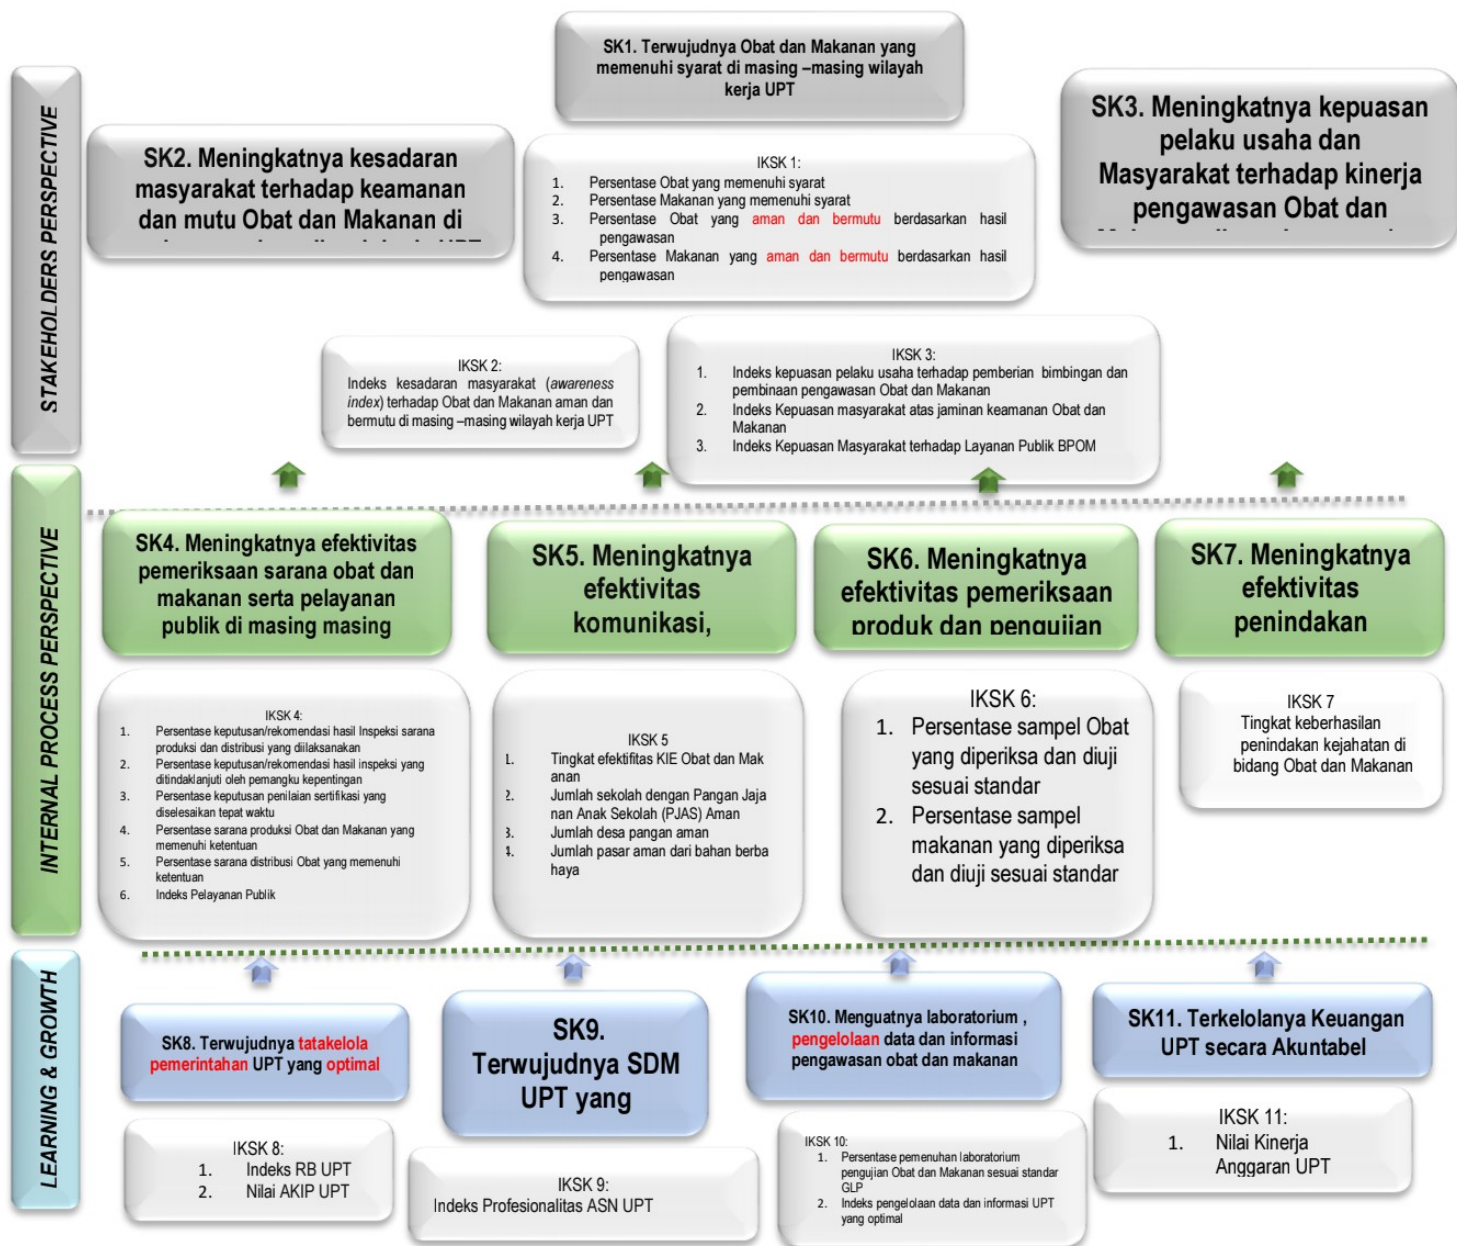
STAKEHOLDERS PERSPECTIVE

SK1. Terwujudnya Obat dan Makanan yang memenuhi syarat di masing –masing wilayah kerja UPT

SK2. Meningkatnya kesadaran masyarakat terhadap keamanan dan mutu Obat dan Makanan di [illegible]

IKSK 1:
1. Persentase Obat yang memenuhi syarat
2. Persentase Makanan yang memenuhi syarat
3. Persentase Obat yang aman dan bermutu berdasarkan hasil pengawasan
4. Persentase Makanan yang aman dan bermutu berdasarkan hasil pengawasan

SK3. Meningkatnya kepuasan pelaku usaha dan Masyarakat terhadap kinerja pengawasan Obat dan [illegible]

IKSK 2:
Indeks kesadaran masyarakat (awareness index) terhadap Obat dan Makanan aman dan bermutu di masing –masing wilayah kerja UPT

IKSK 3:
1. Indeks kepuasan pelaku usaha terhadap pemberian bimbingan dan pembinaan pengawasan Obat dan Makanan
2. Indeks Kepuasan masyarakat atas jaminan keamanan Obat dan Makanan
3. Indeks Kepuasan Masyarakat terhadap Layanan Publik BPOM

INTERNAL PROCESS PERSPECTIVE

SK4. Meningkatnya efektivitas pemeriksaan sarana obat dan makanan serta pelayanan publik di masing masing

SK5. Meningkatnya efektivitas komunikasi,

SK6. Meningkatnya efektivitas pemeriksaan produk dan pengujian

SK7. Meningkatnya efektivitas penindakan

IKSK 4:
1. Persentase keputusan/rekomendasi hasil Inspeksi sarana produksi dan distribusi yang dilaksanakan
2. Persentase keputusan/rekomendasi hasil inspeksi yang ditindaklanjuti oleh pemangku kepentingan
3. Persentase keputusan penilaian sertifikasi yang diselesaikan tepat waktu
4. Persentase sarana produksi Obat dan Makanan yang memenuhi ketentuan
5. Persentase sarana distribusi Obat yang memenuhi ketentuan
6. Indeks Pelayanan Publik

IKSK 5
1. Tingkat efektifitas KIE Obat dan Makanan
2. Jumlah sekolah dengan Pangan Jajanan Anak Sekolah (PJAS) Aman
3. Jumlah desa pangan aman
4. Jumlah pasar aman dari bahan berbahaya

IKSK 6:
1. Persentase sampel Obat yang diperiksa dan diuji sesuai standar
2. Persentase sampel makanan yang diperiksa dan diuji sesuai standar

IKSK 7
Tingkat keberhasilan penindakan kejahatan di bidang Obat dan Makanan

LEARNING & GROWTH

SK8. Terwujudnya tatakelola pemerintahan UPT yang optimal

SK9. Terwujudnya SDM UPT yang

SK10. Menguatnya laboratorium , pengelolaan data dan informasi pengawasan obat dan makanan

SK11. Terkelolanya Keuangan UPT secara Akuntabel

IKSK 8:
1. Indeks RB UPT
2. Nilai AKIP UPT

IKSK 9:
Indeks Profesionalitas ASN UPT

IKSK 10:
1. Persentase pemenuhan laboratorium pengujian Obat dan Makanan sesuai standar GLP
2. Indeks pengelolaan data dan informasi UPT yang optimal

IKSK 11:
1. Nilai Kinerja Anggaran UPT